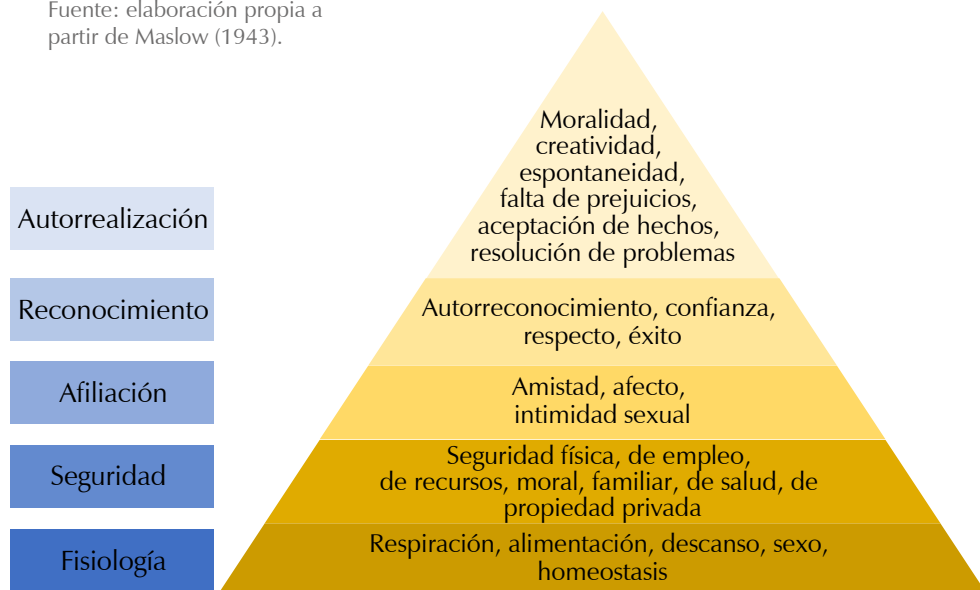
Fuente: elaboración propia a partir de Maslow (1943).

Autorrealización

Moralidad, creatividad, espontaneidad, falta de prejuicios, aceptación de hechos, resolución de problemas

Reconocimiento

Autorreconocimiento, confianza, respecto, éxito

Afiliación

Amistad, afecto, intimidad sexual

Seguridad

Seguridad física, de empleo de recursos, moral, familiar, de salud, de propiedad privada

Fisiología

Respiración, alimentación, descanso, sexo, homeostasis